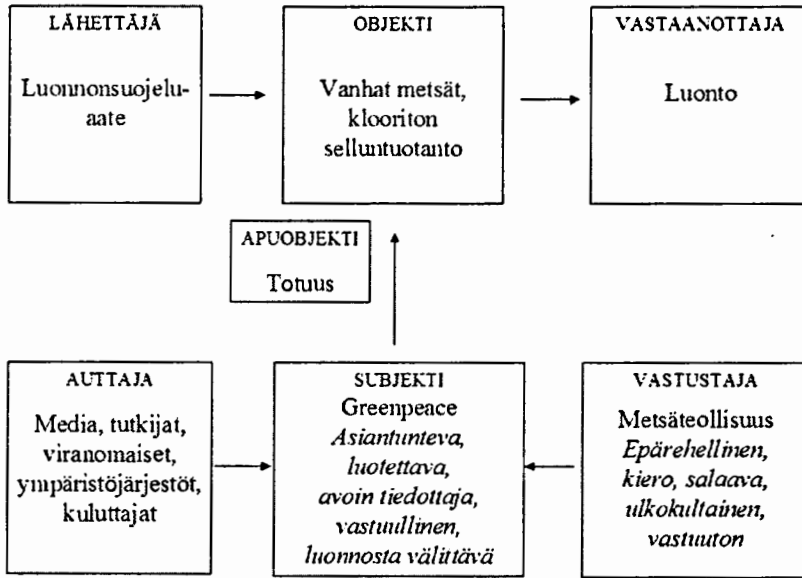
LÄHETTÄJÄ

Luonnonsuojeluaate

OBJEKTI

Vanhat metsät, klooriton selluntuotanto

VASTAANOTTAJA

Luonto

APUOBJEKTI

Totuus

AUTTAJA

Media, tutkijat, viranomaiset, ympäristöjärjestöt, kuluttajat

SUBJEKTI

Greenpeace

*Asiantunteva, luotettava, avoin tiedottaja, vastuullinen, luonnosta välittävä*

VASTUSTAJA

Metsäteollisuus

*Epärehellinen, kiero, salaava, ulkokultainen, vastuuton*